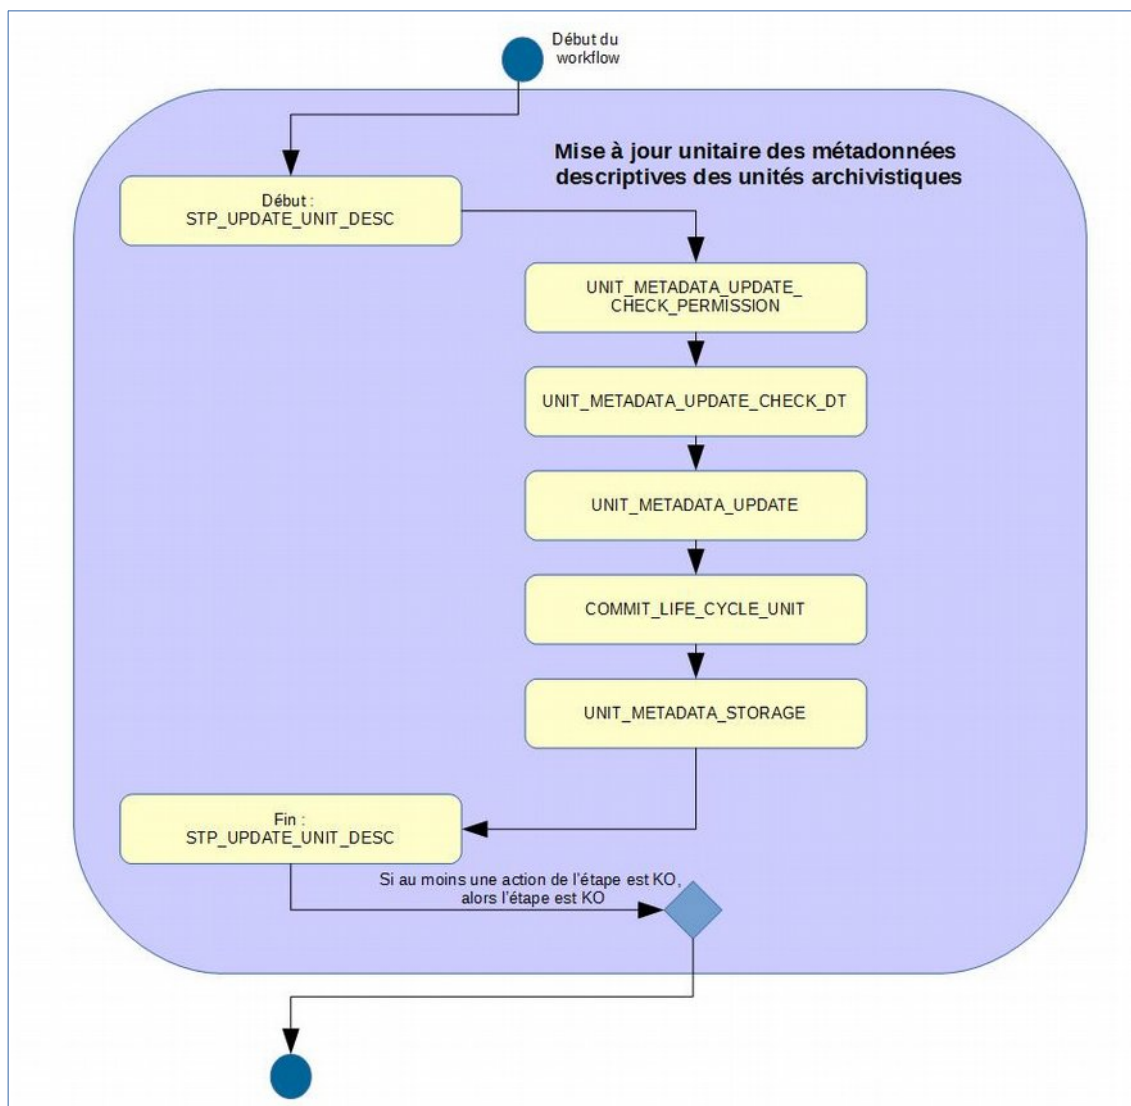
Début du workflow

Mise à jour unitaire des métadonnées descriptives des unités archivistiques

Début : STP_UPDATE_UNIT_DESC

UNIT_METADATA_UPDATE_CHECK_PERMISSION

UNIT_METADATA_UPDATE_CHECK_DT

UNIT_METADATA_UPDATE

COMMIT_LIFE_CYCLE_UNIT

UNIT_METADATA_STORAGE

Fin : STP_UPDATE_UNIT_DESC

Si au moins une action de l'étape est KO, alors l'étape est KO